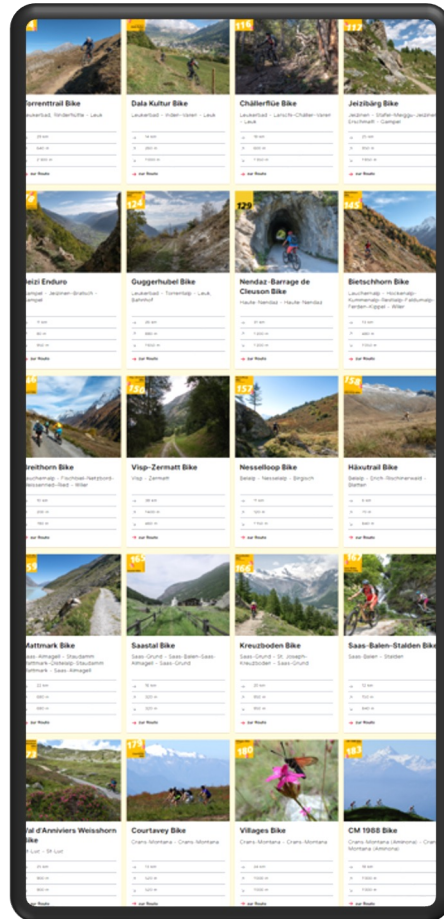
Torrenttrail Bike
Leukerbad · Torrenthütte · Leuk
→ zur Route

Dala Kultur Bike
Leukerbad · Inden · Varen · Leuk
→ zur Route

116
Chällerflüe Bike
Leukerbad · Larschi · Chäller · Varen · Leuk
→ zur Route

212
Jeizibärg Bike
Jeizinen · Stafel · Meiggu · Jeizibärg · Erschmatt · Gampel
→ zur Route

Jeizi Enduro
Gampel · Jeizinen · Brätsch · Gampel
→ zur Route

124
Guggerhubel Bike
Leukerbad · Torrentalp · Leuk, Bahnhof
→ zur Route

129
Nendaz-Barrage de Cleuson Bike
Haute-Nendaz · Haute-Nendaz
→ zur Route

145
Bietschhorn Bike
Lauchernalp · Hockenalp · Kummenalp · Restialp · Fafleralp · Ferden · Kippel · Wiler
→ zur Route

Breithorn Bike
Lauchernalp · Tischlialp · Nesselboden · Ried · Wiler
→ zur Route

156
Visp-Zermatt Bike
Visp · Zermatt
→ zur Route

157
Nesselloop Bike
Saleisp · Nesselalp · Birgisch
→ zur Route

Häxutrail Bike
Saleisp · Erich · Rothnerwald · Startet
→ zur Route

Mattmark Bike
Saas-Almagell · Staudamm Mattmark · Distelalp · Staudamm Mattmark · Saas-Almagell
→ zur Route

Saastal Bike
Saas-Grund · Saas-Balen · Saas-Almagell · Saas-Grund
→ zur Route

164
Kreuzboden Bike
Saas-Grund · St. Joseph · Kreuzboden · Saas-Grund
→ zur Route

Saas-Balen-Stalden Bike
Saas-Balen · Stalden
→ zur Route

Val d'Anniviers Weisshorn Bike
St-Luc · St-Luc
→ zur Route

Courtavey Bike
Crans-Montana · Crans-Montana
→ zur Route

180
Villages Bike
Crans-Montana · Crans-Montana
→ zur Route

183
CM 1988 Bike
Crans-Montana (Aminona) · Crans-Montana
→ zur Route